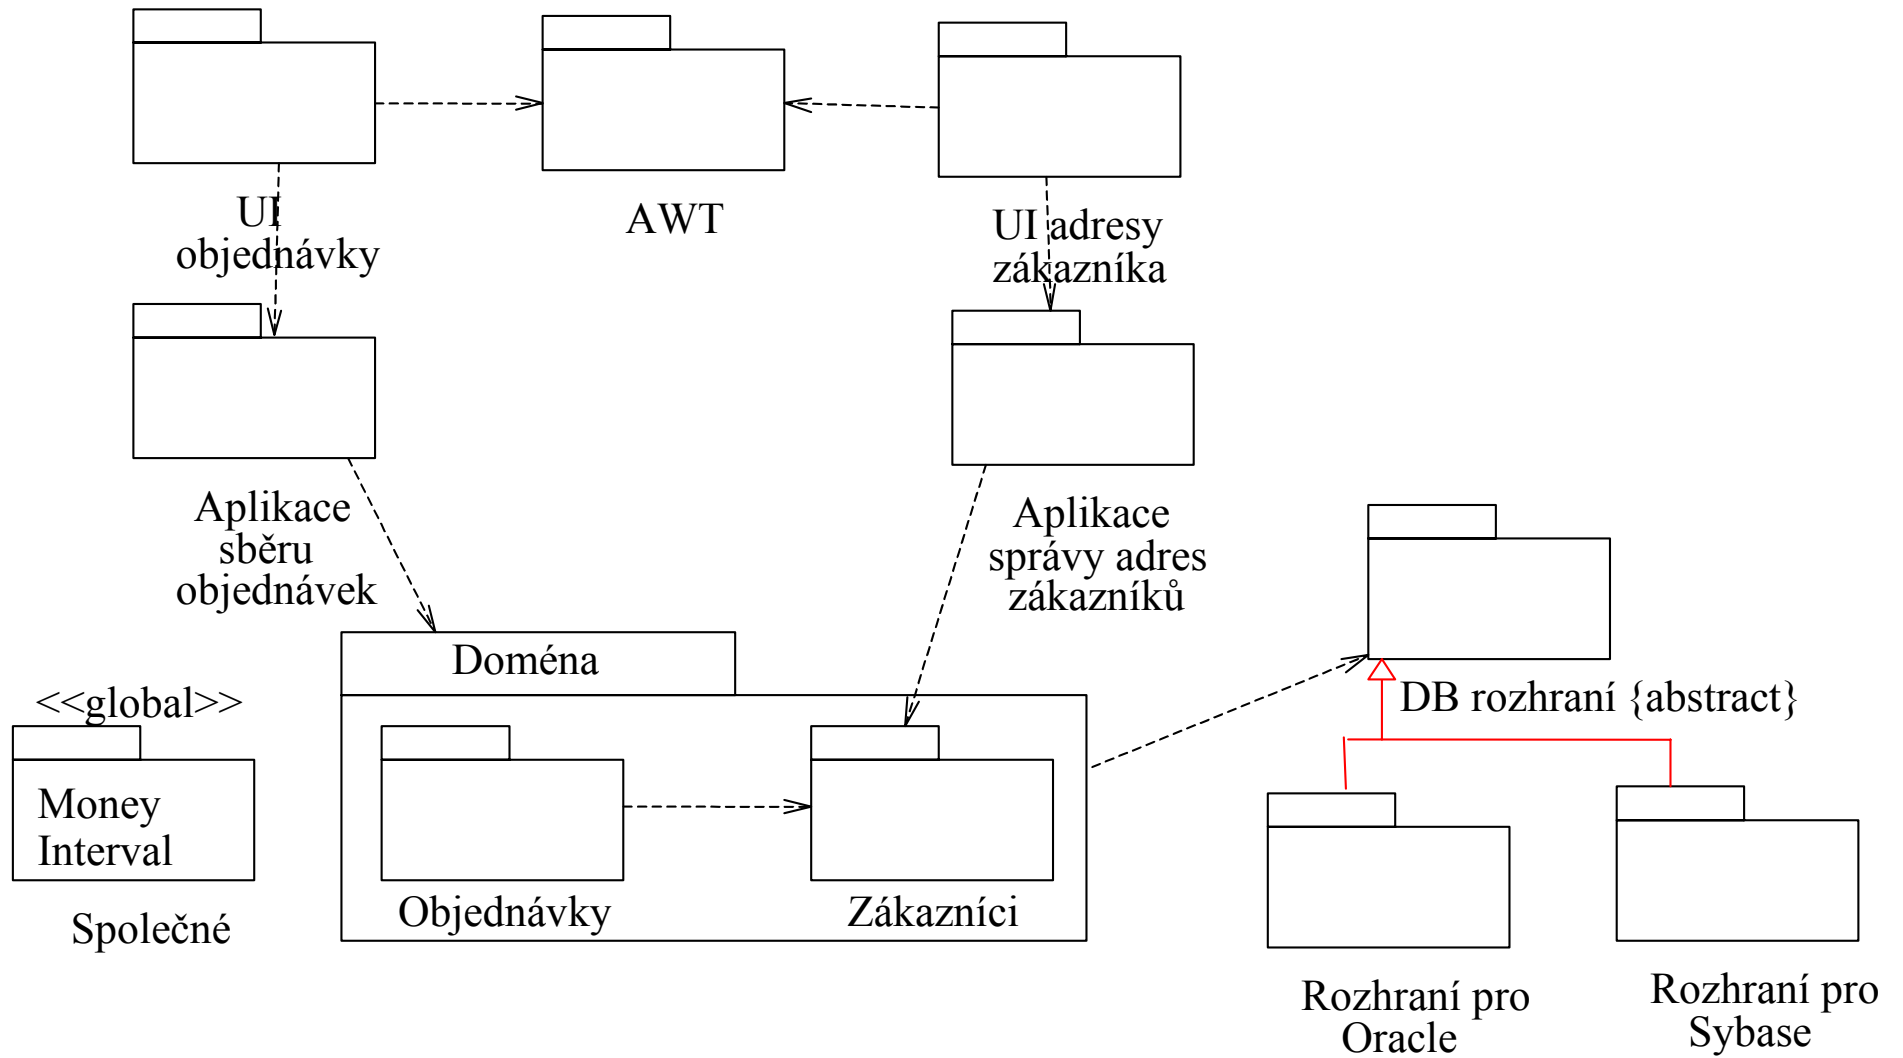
UI objednávky

AWT

UI adresy zákazníka

Aplikace sběru objednávek

Aplikace správy adres zákazníků

DB rozhraní {abstract}

Doména

<<global>>

Money Interval

Společné

Objednávky

Zákazníci

Rozhraní pro Oracle

Rozhraní pro Sybase